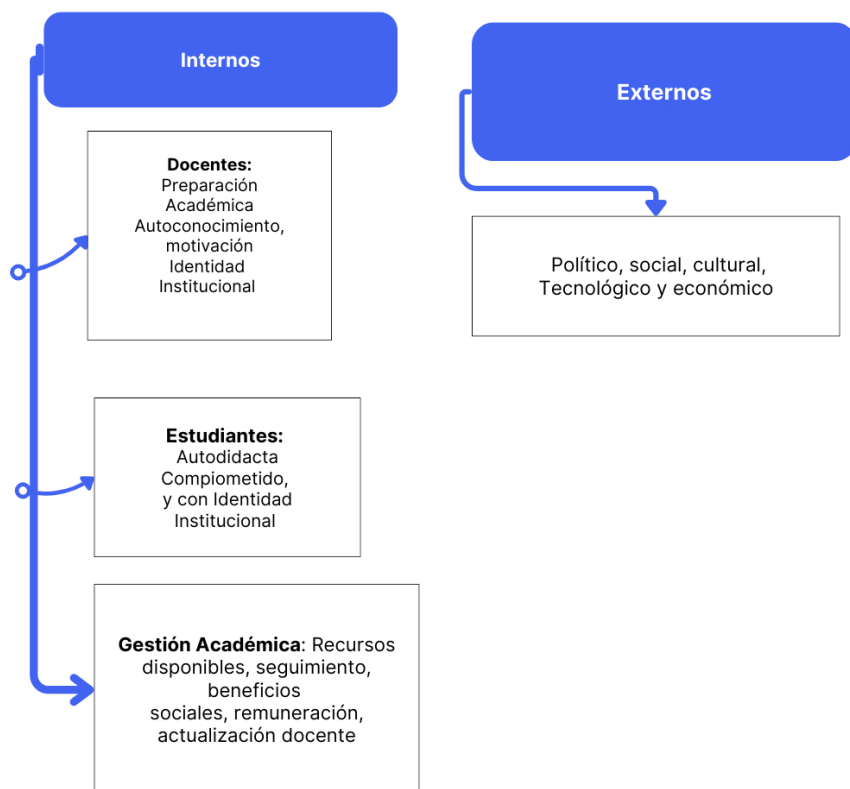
Internos

Externos

Docentes:
Preparación Académica
Autoconocimiento, motivación
Identidad Institucional

Político, social, cultural, Tecnológico y económico

Estudiantes:
Autodidacta
Compiometido, y con Identidad Institucional

Gestión Académica: Recursos disponibles, seguimiento, beneficios sociales, remuneración, actualización docente